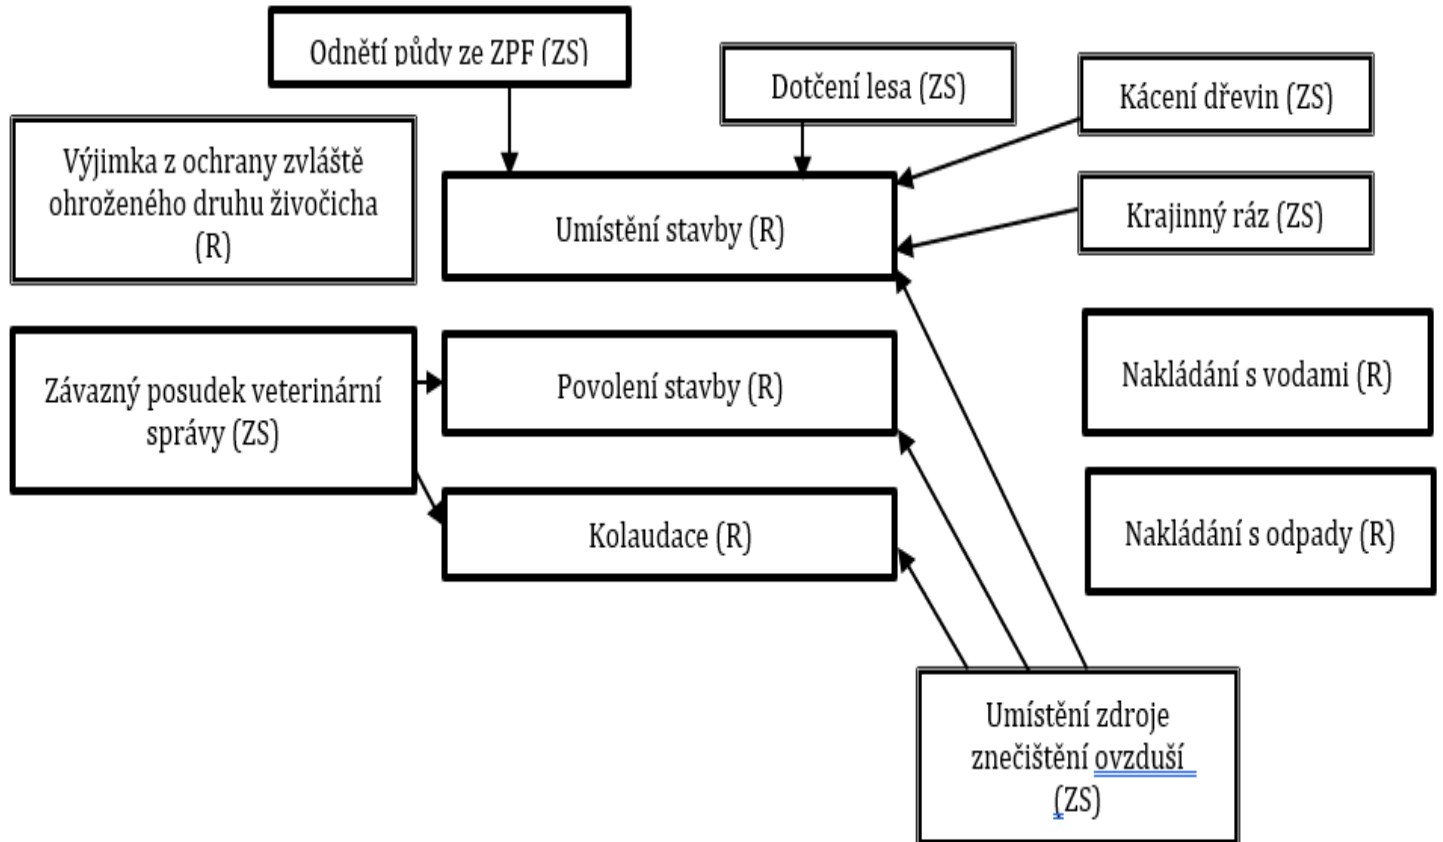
Odnětí půdy ze ZPF (ZS)

Dotčení lesa (ZS)

Kácení dřevin (ZS)

Výjimka z ochrany zvláště ohroženého druhu živočicha (R)

Umístění stavby (R)

Krajinný ráz (ZS)

Nakládání s vodami (R)

Závazný posudek veterinární správy (ZS)

Povolení stavby (R)

Kolaudace (R)

Nakládání s odpady (R)

Umístění zdroje znečištění ovzduší (ZS)